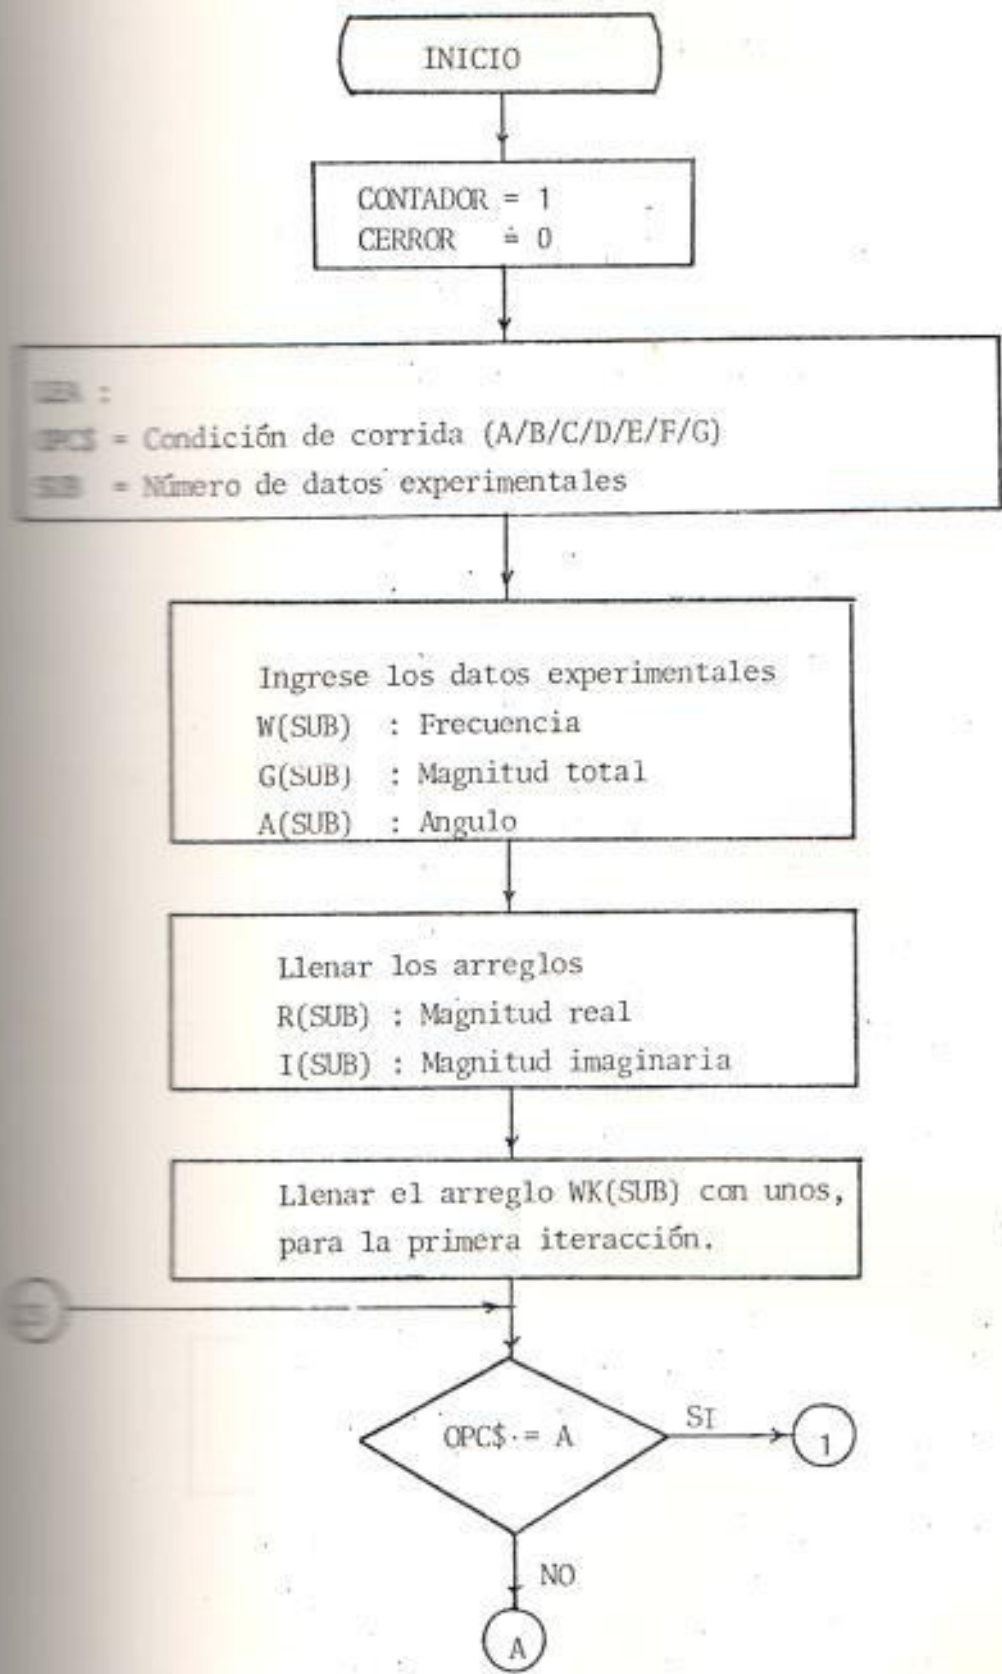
INICIO

CONTADOR = 1
CERROR = 0

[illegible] :
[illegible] = Condición de corrida (A/B/C/D/E/F/G)
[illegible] = Número de datos experimentales

Ingrese los datos experimentales
W(SUB) : Frecuencia
G(SUB) : Magnitud total
A(SUB) : Angulo

Llenar los arreglos
R(SUB) : Magnitud real
I(SUB) : Magnitud imaginaria

Llenar el arreglo WK(SUB) con unos, para la primera iteracción.

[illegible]

OPC$ = A

SI

1

NO

A